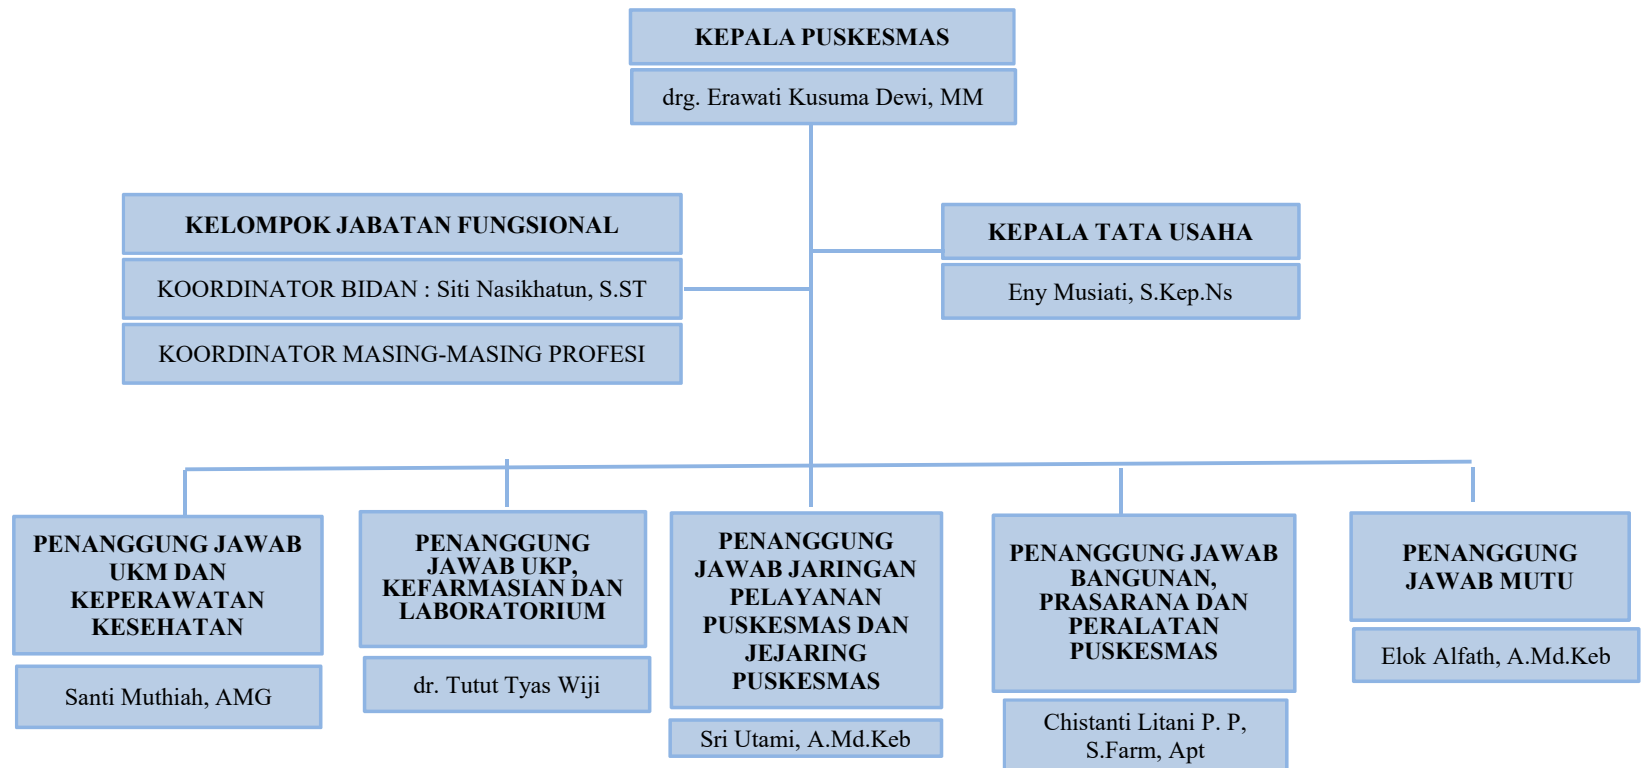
KEPALA PUSKESMAS

drg. Erawati Kusuma Dewi, MM

KELOMPOK JABATAN FUNGSIONAL

KOORDINATOR BIDAN : Siti Nasikhatun, S.ST

KOORDINATOR MASING-MASING PROFESI

KEPALA TATA USAHA

Eny Musiati, S.Kep.Ns

PENANGGUNG JAWAB UKM DAN KEPERAWATAN KESEHATAN

Santi Muthiah, AMG

PENANGGUNG JAWAB UKP, KEFARMASIAN DAN LABORATORIUM

dr. Tutut Tyas Wiji

PENANGGUNG JAWAB JARINGAN PELAYANAN PUSKESMAS DAN JEJARING PUSKESMAS

Sri Utami, A.Md.Keb

PENANGGUNG JAWAB BANGUNAN, PRASARANA DAN PERALATAN PUSKESMAS

Chistanti Litani P. P, S.Farm, Apt

PENANGGUNG JAWAB MUTU

Elok Alfath, A.Md.Keb